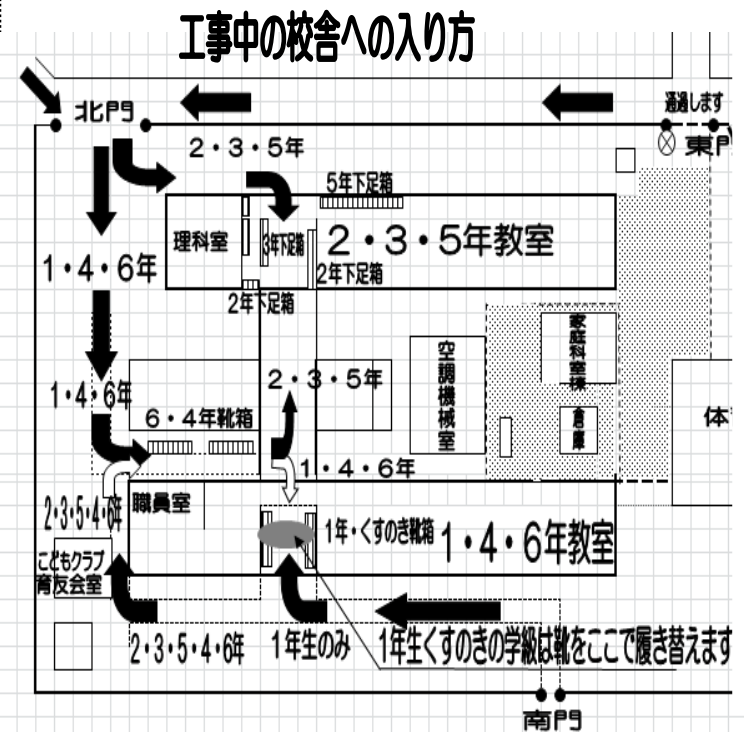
工事中の校舎への入り方

北門

通過します

東門

2・3・5年

5年下足箱

理科室

3年下足箱

2・3・5年教室

2年下足箱

1・4・6年

2年下足箱

家庭科室棟

空調機械室

2・3・5年

1・4・6年

6・4年靴箱

倉庫

体

1・4・6年

2・3・5・4・6年

職員室

1年・くすのき靴箱

1・4・6年教室

こどもクラブ
育友会室

2・3・5・4・6年

1年生のみ

1年生くすのきの学級は靴をここで履き替えます

南門